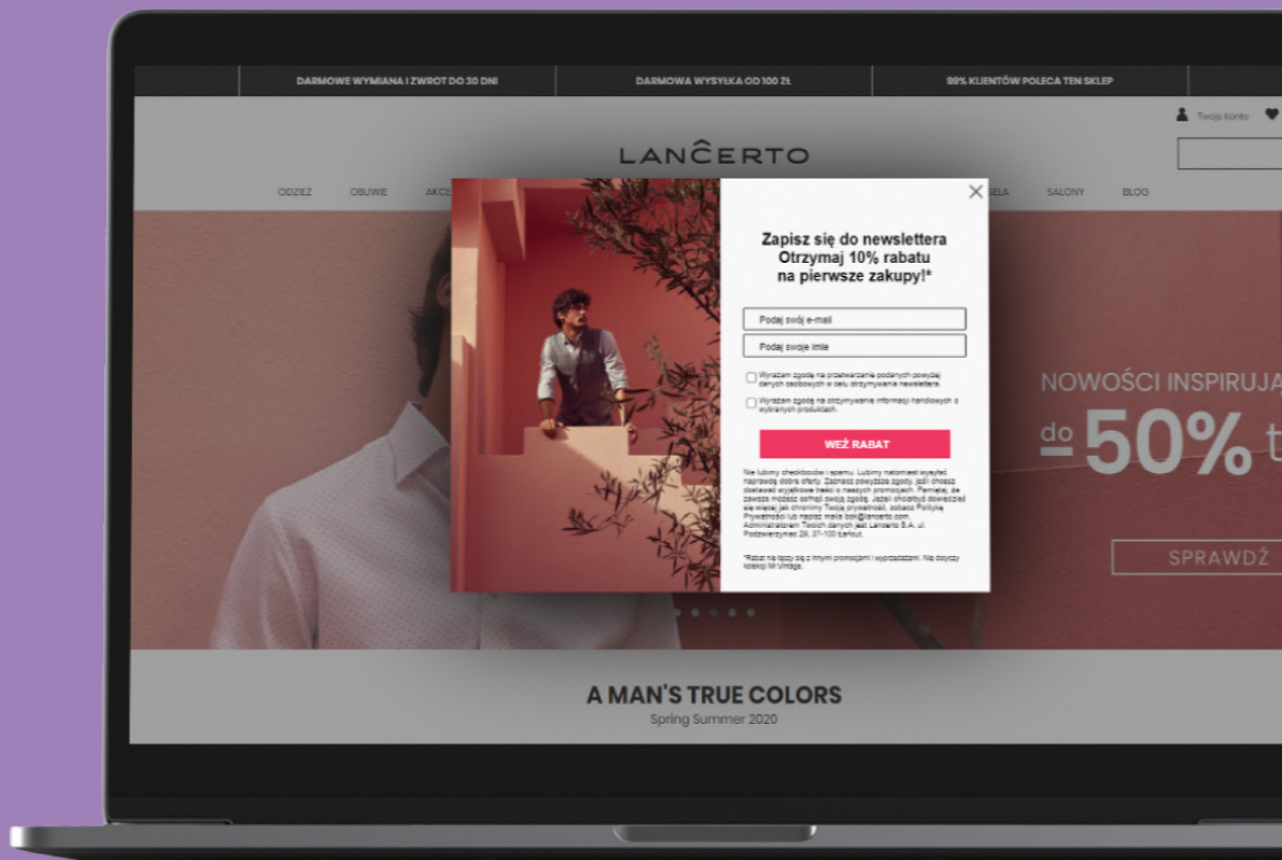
DARMOWE WYMIANA I ZWROT DO 30 DNI | DARMOWA WYSYŁKA OD 100 ZŁ | 99% KLIENTÓW POLECA TEN SKLEP

Twoje Konto

LANCERTO

ODZIEŻ OBUWIE AKC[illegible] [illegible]ELA SALONY BLOG

Zapisz się do newslettera
Otrzymaj 10% rabatu
na pierwsze zakupy!*

Podaj swój e-mail

Podaj swoje imię

Wyrażam zgodę na przetwarzanie podanych powyżej danych osobowych w celu otrzymywania newslettera.

Wyrażam zgodę na otrzymywanie informacji handlowych o wybranych produktach.

WEŹ RABAT

Nie lubimy checkboxów i spamu. Lubimy natomiast wysyłać naprawdę dobre oferty. Zaznacz powyższe zgody, jeśli chcesz dostawać wyjątkowe treści o naszych promocjach. Pamiętaj, że zawsze możesz cofnąć swoją zgodę. Jeżeli chciałbyś dowiedzieć się więcej jak chronimy Twoją prywatność, zobacz Politykę Prywatności lub napisz maila bok@lancerto.com. Administratorem Twoich danych jest Lancerto S.A. ul. Podzwierzyniec 29, 37-100 Łańcut.

*Rabat nie łączy się z innymi promocjami i wyprzedażami. Nie dotyczy kolekcji Mr.Vintage.

NOWOŚCI INSPIRUJĄ

do 50% t

SPRAWDŹ

A MAN'S TRUE COLORS
Spring Summer 2020